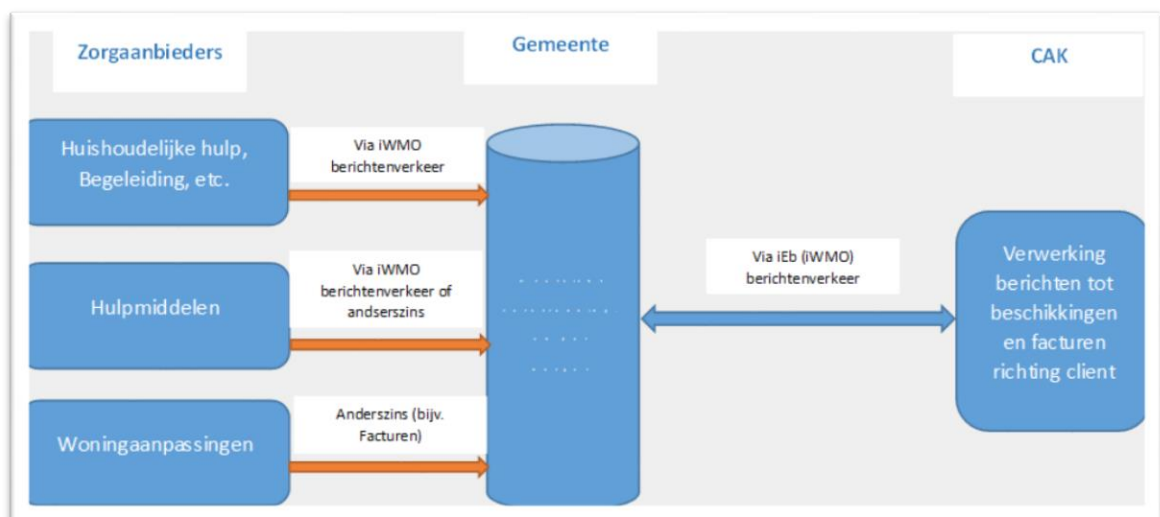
Zorgaanbieders

Gemeente

CAK

Huishoudelijke hulp, Begeleiding, etc.

Via iWMO berichtenverkeer

Hulpmiddelen

Via iWMO berichtenverkeer of andserszins

Woningaanpassingen

Anderszins (bijv. Facturen)

Via iEb (iWMO) berichtenverkeer

Verwerking berichten tot beschikkingen en facturen richting client